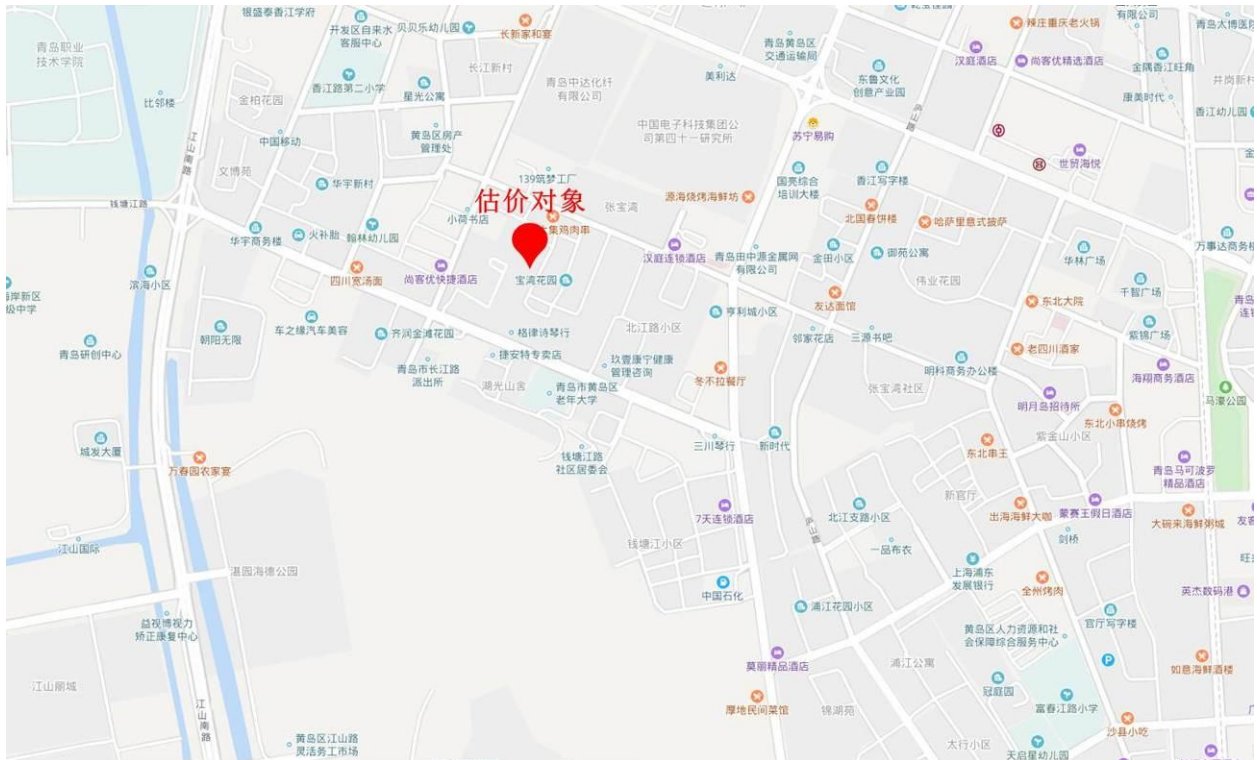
银盛泰香江学府
开发区自来水客服中心
贝贝乐幼儿园
长新家和宴
乾宝福
辣庄重庆老火锅
有限公司
青岛太博医
青岛职业技术学院
长江新村
青岛中达化纤有限公司
美利达
青岛黄岛区交通运输局
汉庭酒店
尚客优精选酒店
金隅香江旺角
井尚新
比邻楼
香江路第二小学
星光公寓
东鲁文化创意产业园
康美时代
金相花园
香江幼儿园
中国移动
黄岛区房产管理处
中国电子科技集团公司第四十一研究所
苏宁易购
江山南路
文博苑
139筑梦工厂
国亮综合培训大楼
香江写字楼
世贸海悦
华宇新村
估价对象
张宝湾
源海烧烤海鲜坊
钱塘江路
小荷书店
集鸡肉串
北国春饼楼
哈萨里意式披萨
万事达商务
华宇商务楼
火补胎
翰林幼儿园
汉庭连锁酒店
青岛市中源金属网有限公司
金田小区
御苑公寓
华林广场
滨海小区
四川宽汤面
尚客优快捷酒店
宝湾花园
伟业花园
千智广场
海岸新区级中学
友达面馆
东北大院
紫锦广场
朝阳无限
车之缘汽车美容
齐润金滩花园
格律诗琴行
北江路小区
亨利城小区
邻家花园
三源书吧
老四川酒家
青岛研创中心
青岛市长江路派出所
捷安特专卖店
玖壹康宁健康管理咨询
明科商务办公楼
海翔商务酒店
湖光山宫
青岛市黄岛区老年大学
冬不拉餐厅
张宝湾社区
明月岛招待所
马濠公园
城发大厦
三川琴行
新时代
紫金山小区
东北小串烧烤
钱塘江路社区居委会
东北串王
青岛马可波罗精品酒店
万春园农家宴
新官厅
7天连锁酒店
出海海鲜大咖
蒙赛王假日酒店
大碗来海鲜餐城
友家
北江支路小区
剑桥
江山国际
钱塘江小区
一品布衣
旺
湛园海德公园
上海浦东发展银行
全州烤肉
英杰数码港
中国石化
益视博视力矫正康复中心
浦江花园小区
黄岛区人力资源和社会保障综合服务中心
官厅写字楼
如意海鲜酒楼
浦江公寓
江山南路
江山丽城
莫丽精品酒店
冠庭园
富春江路小学
厚地民间菜馆
锦湖苑
沙县小吃
黄岛区江山路灵活务工市场
太行小区
天启星幼儿园